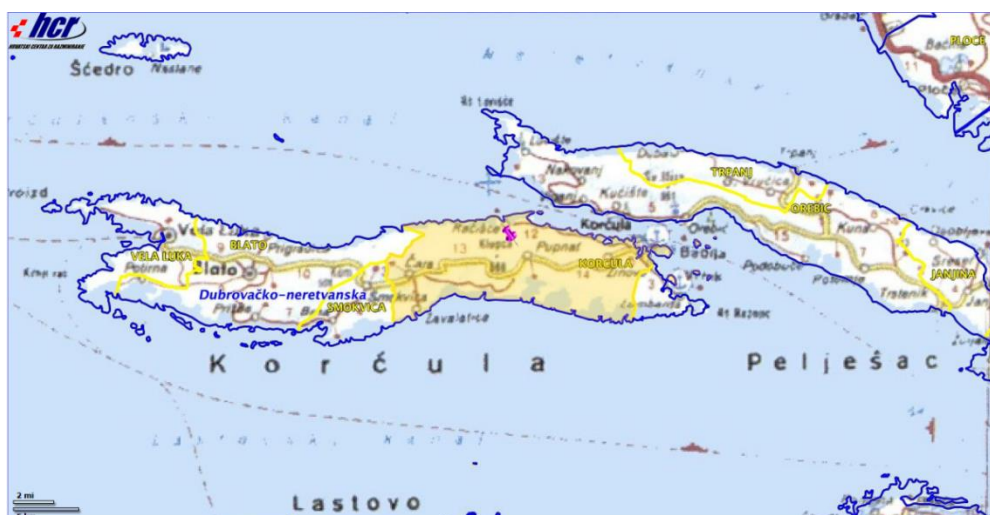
hcr
HRVATSKI CENTAR ZA RAZMINIRANJE

Šćedro
Naslane
Rt Lovište
PLOČE
TRPANJ
OREBIĆ
Kučište
Nakovanj
Korčula
VELA LUKA
BLATO
Blato
Račišće
Kneže
Pupnat
Čara
KORČULA
Dubrovačko-neretvanska
SMOKVICA
Smokvica
Zavalatica
Lumbarda
Kuna
JANJINA
Trstenik
Potomje
Pijavičino
Rt Ražnjić
Prižba
Potirna
Badija
Stiniva
Brna
Pupnat
K o r č u l a
P e l j e š a c
Lastovo
2 mi